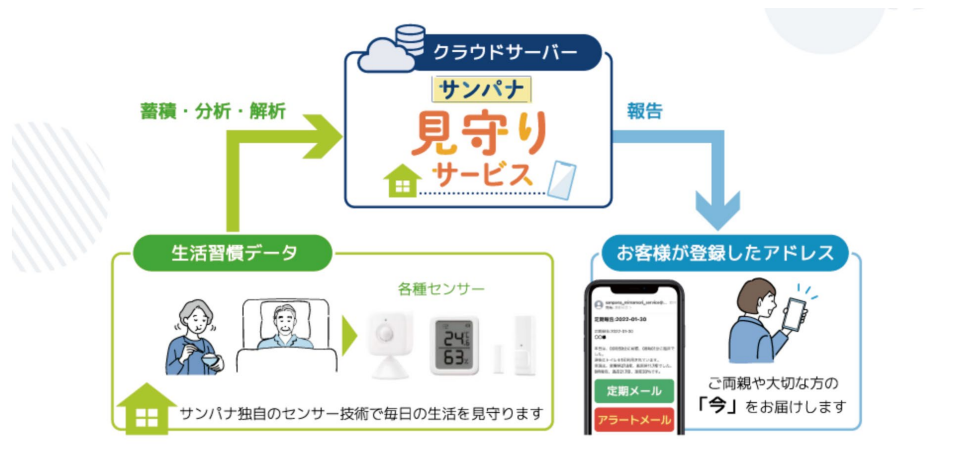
クラウドサーバー

サンパナ
見守り
サービス

蓄積・分析・解析

報告

生活習慣データ

各種センサー

24
63

サンパナ独自のセンサー技術で毎日の生活を見守ります

お客様が登録したアドレス

定期報告:2023-01-30

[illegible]

定期メール

アラートメール

ご両親や大切な方の
「今」をお届けします